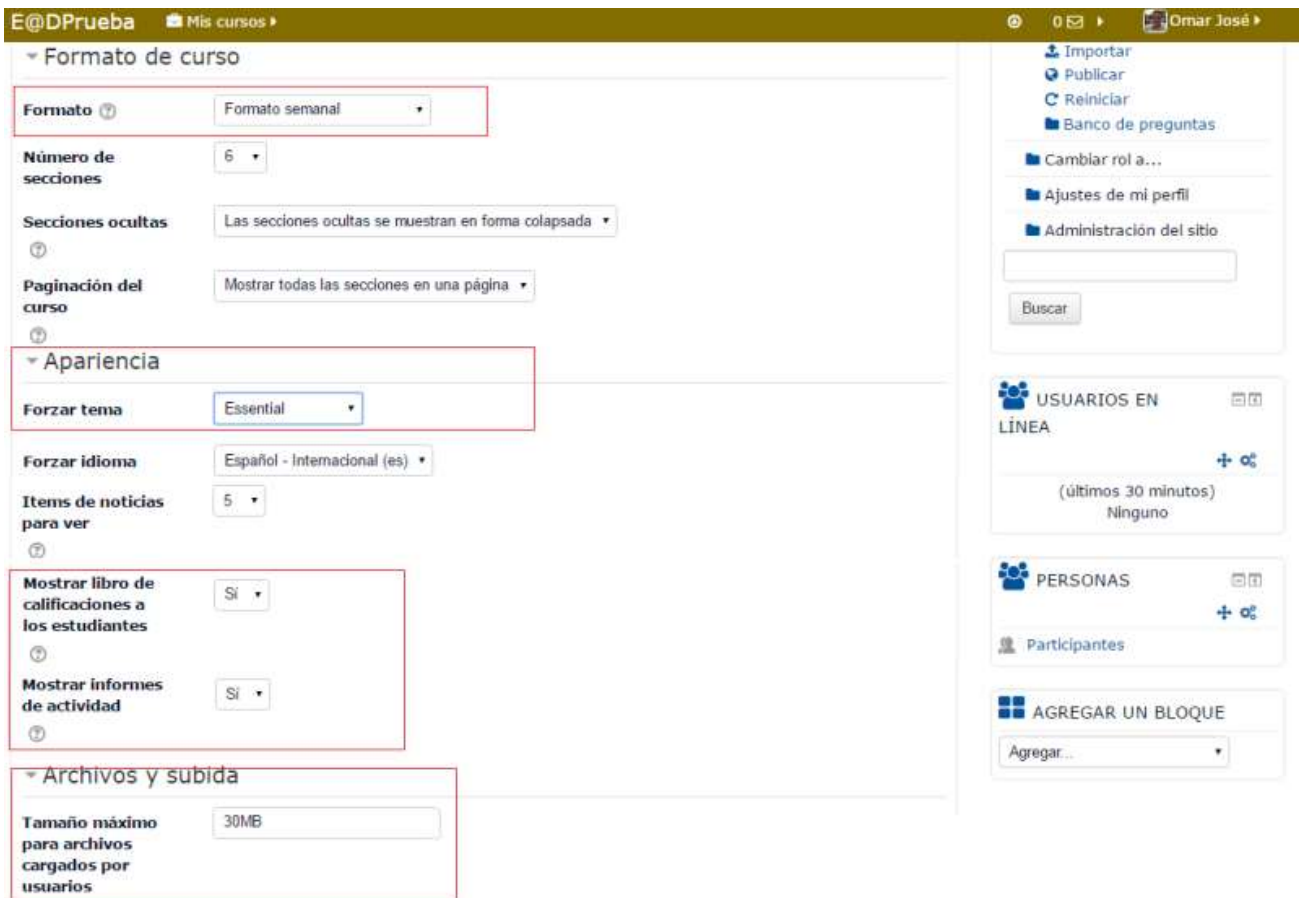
E@DPrueba Mis cursos ▸ 0 ▸ Omar José ▸

Formato de curso

Formato Formato semanal

Número de secciones 6

Secciones ocultas Las secciones ocultas se muestran en forma colapsada

Paginación del curso Mostrar todas las secciones en una página

Apariencia

Forzar tema Essential

Forzar idioma Español - Internacional (es)

Items de noticias para ver 5

Mostrar libro de calificaciones a los estudiantes Sí

Mostrar informes de actividad Sí

Archivos y subida

Tamaño máximo para archivos cargados por usuarios 30MB

Importar
Publicar
Reiniciar
Banco de preguntas
Cambiar rol a...
Ajustes de mi perfil
Administración del sitio

Buscar

USUARIOS EN LÍNEA

(últimos 30 minutos)
Ninguno

PERSONAS

Participantes

AGREGAR UN BLOQUE

Agregar...